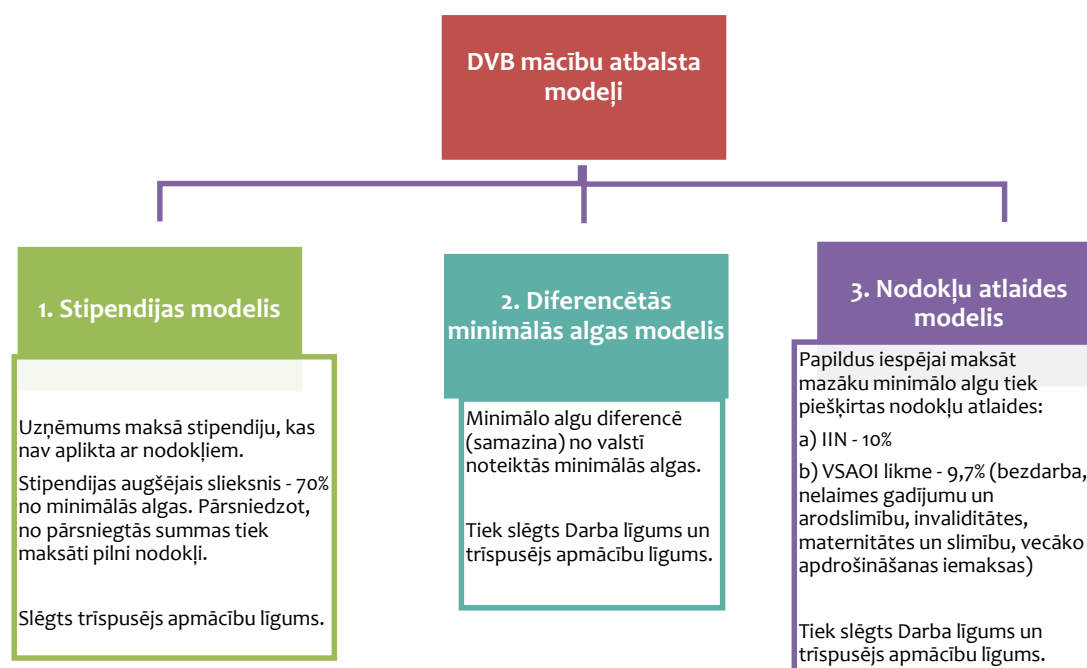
DVB mācību atbalsta modeļi

1. Stipendijas modelis

Uzņēmums maksā stipendiju, kas nav aplikta ar nodokļiem.

Stipendijas augšējais slieksnis - 70% no minimālās algas. Pārsniedzot, no pārsniegtās summas tiek maksāti pilni nodokļi.

Slēgts trīspusējs apmācību līgums.

2. Diferencētās minimālās algas modelis

Minimālo algu diferencē (samazina) no valstī noteiktās minimālās algas.

Tiek slēgts Darba līgums un trīspusējs apmācību līgums.

3. Nodokļu atlaides modelis

Papildus iespējai maksāt mazāku minimālo algu tiek piešķirtas nodokļu atlaides:

a) IIN - 10%

b) VSAOI likme - 9,7% (bezdarba, nelaimes gadījumu un arodslimību, invaliditātes, maternitātes un slimību, vecāko apdrošināšanas iemaksas)

Tiek slēgts Darba līgums un trīspusējs apmācību līgums.